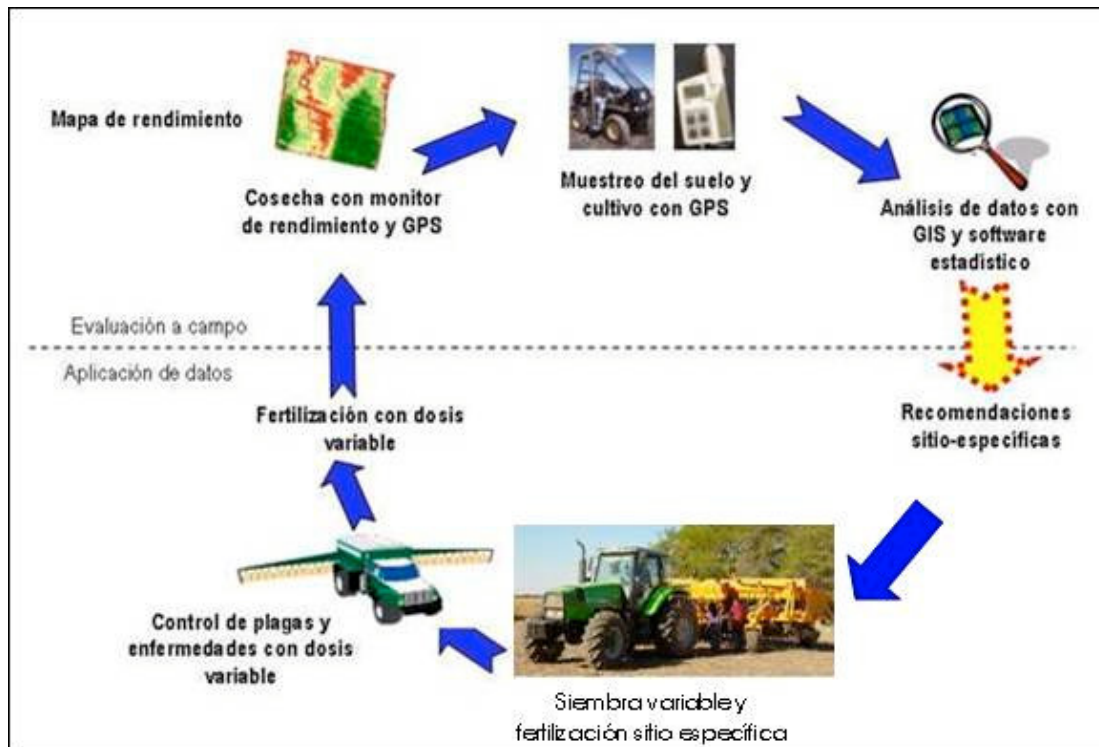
Mapa de rendimiento

Cosecha con monitor de rendimiento y GPS

Muestreo del suelo y cultivo con GPS

Análisis de datos con GIS y software estadístico

Evaluación a campo

Aplicación de datos

Recomendaciones sitio-específicas

Fertilización con dosis variable

Control de plagas y enfermedades con dosis variable

Siembra variable y fertilización sitio específica